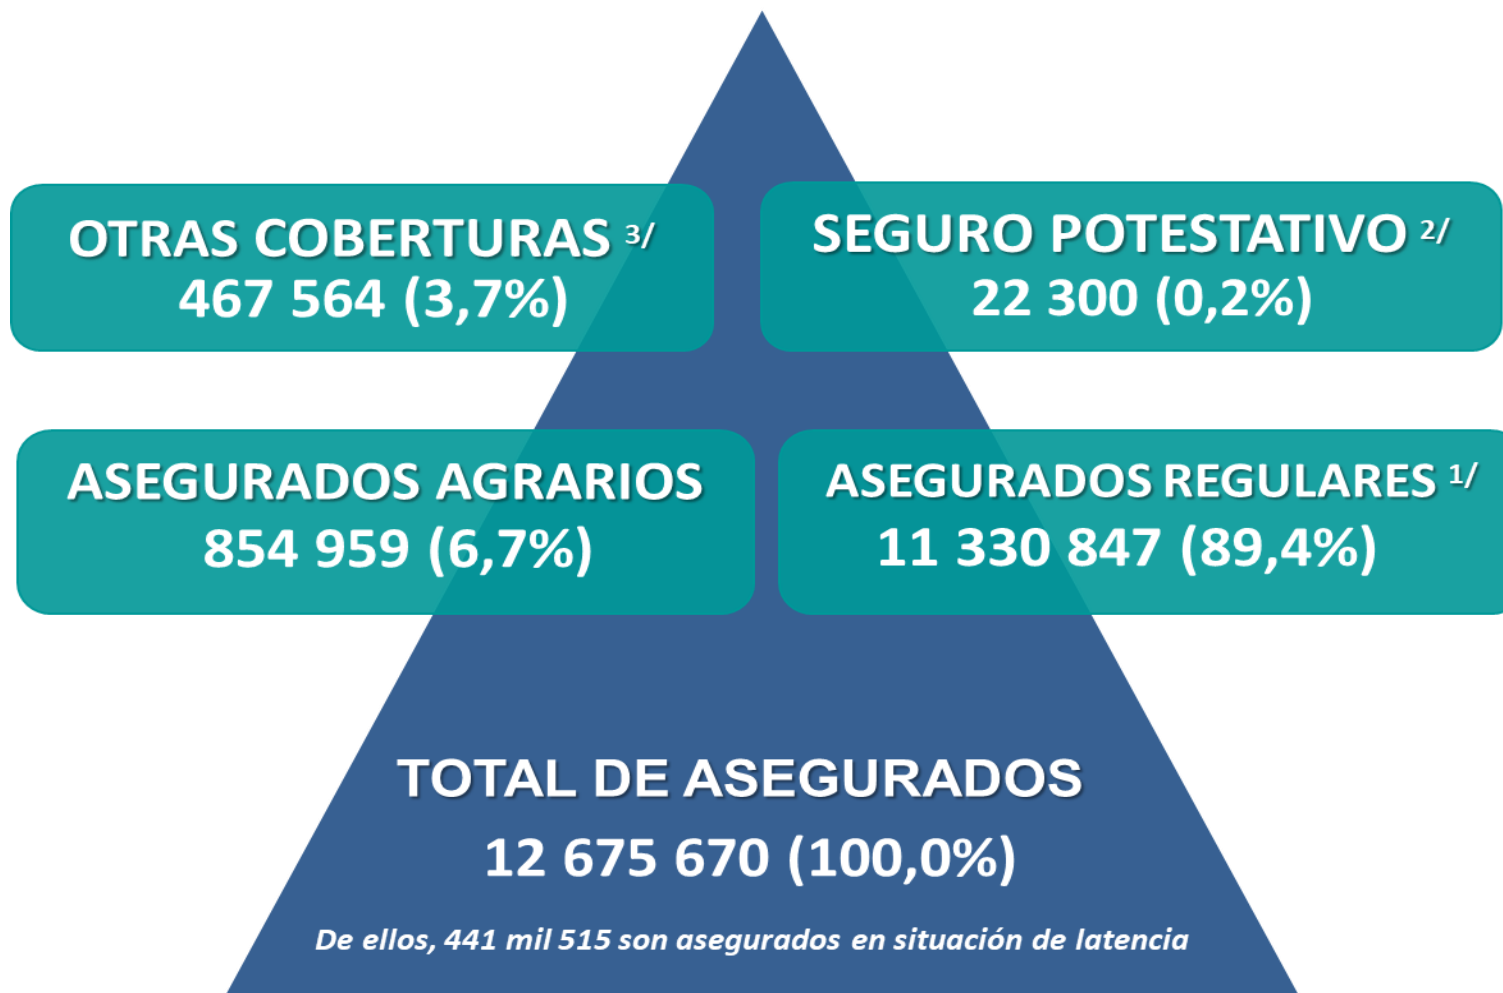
OTRAS COBERTURAS $^{3/}$
467 564 (3,7%)

SEGURO POTESTATIVO $^{2/}$
22 300 (0,2%)

ASEGURADOS AGRARIOS
854 959 (6,7%)

ASEGURADOS REGULARES $^{1/}$
11 330 847 (89,4%)

TOTAL DE ASEGURADOS
12 675 670 (100,0%)

De ellos, 441 mil 515 son asegurados en situación de latencia